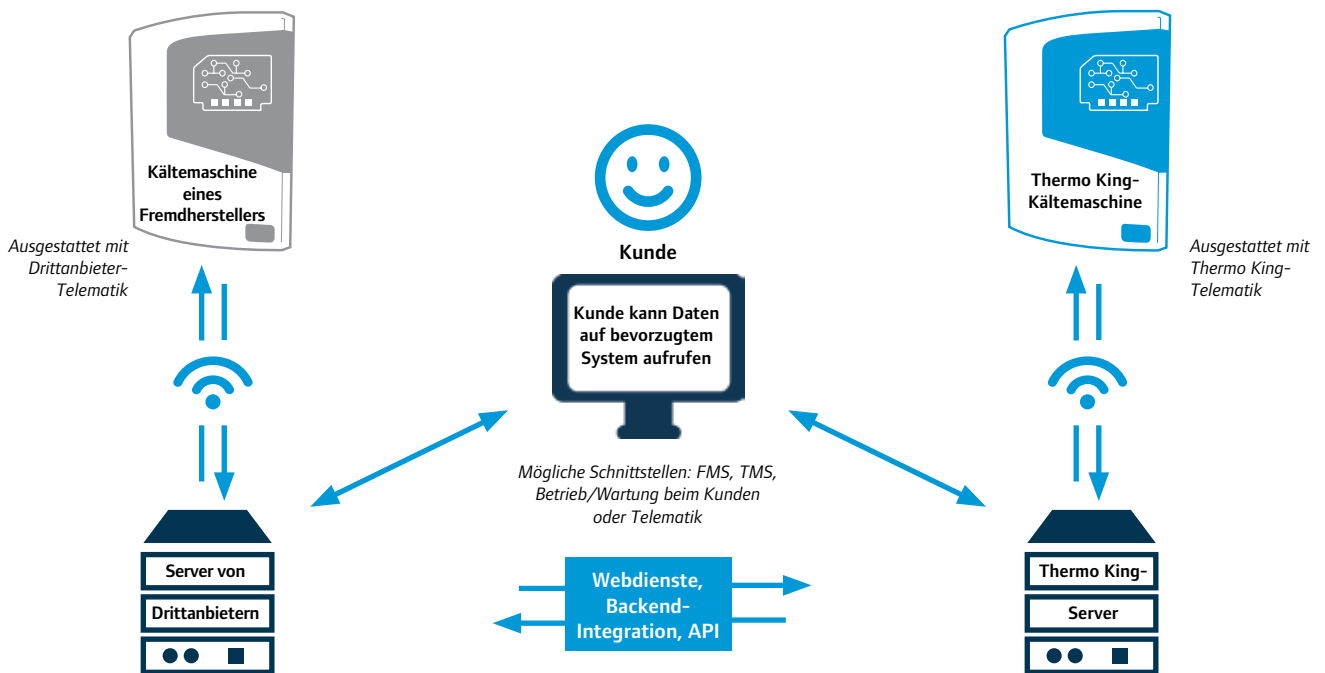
Kältemaschine eines Fremdherstellers

Ausgestattet mit Drittanbieter-Telematik

Kunde

Kunde kann Daten auf bevorzugtem System aufrufen

Thermo King-Kältemaschine

Ausgestattet mit Thermo King-Telematik

Mögliche Schnittstellen: FMS, TMS, Betrieb/Wartung beim Kunden oder Telematik

Server von Drittanbietern

Webdienste, Backend-Integration, API

Thermo King-Server